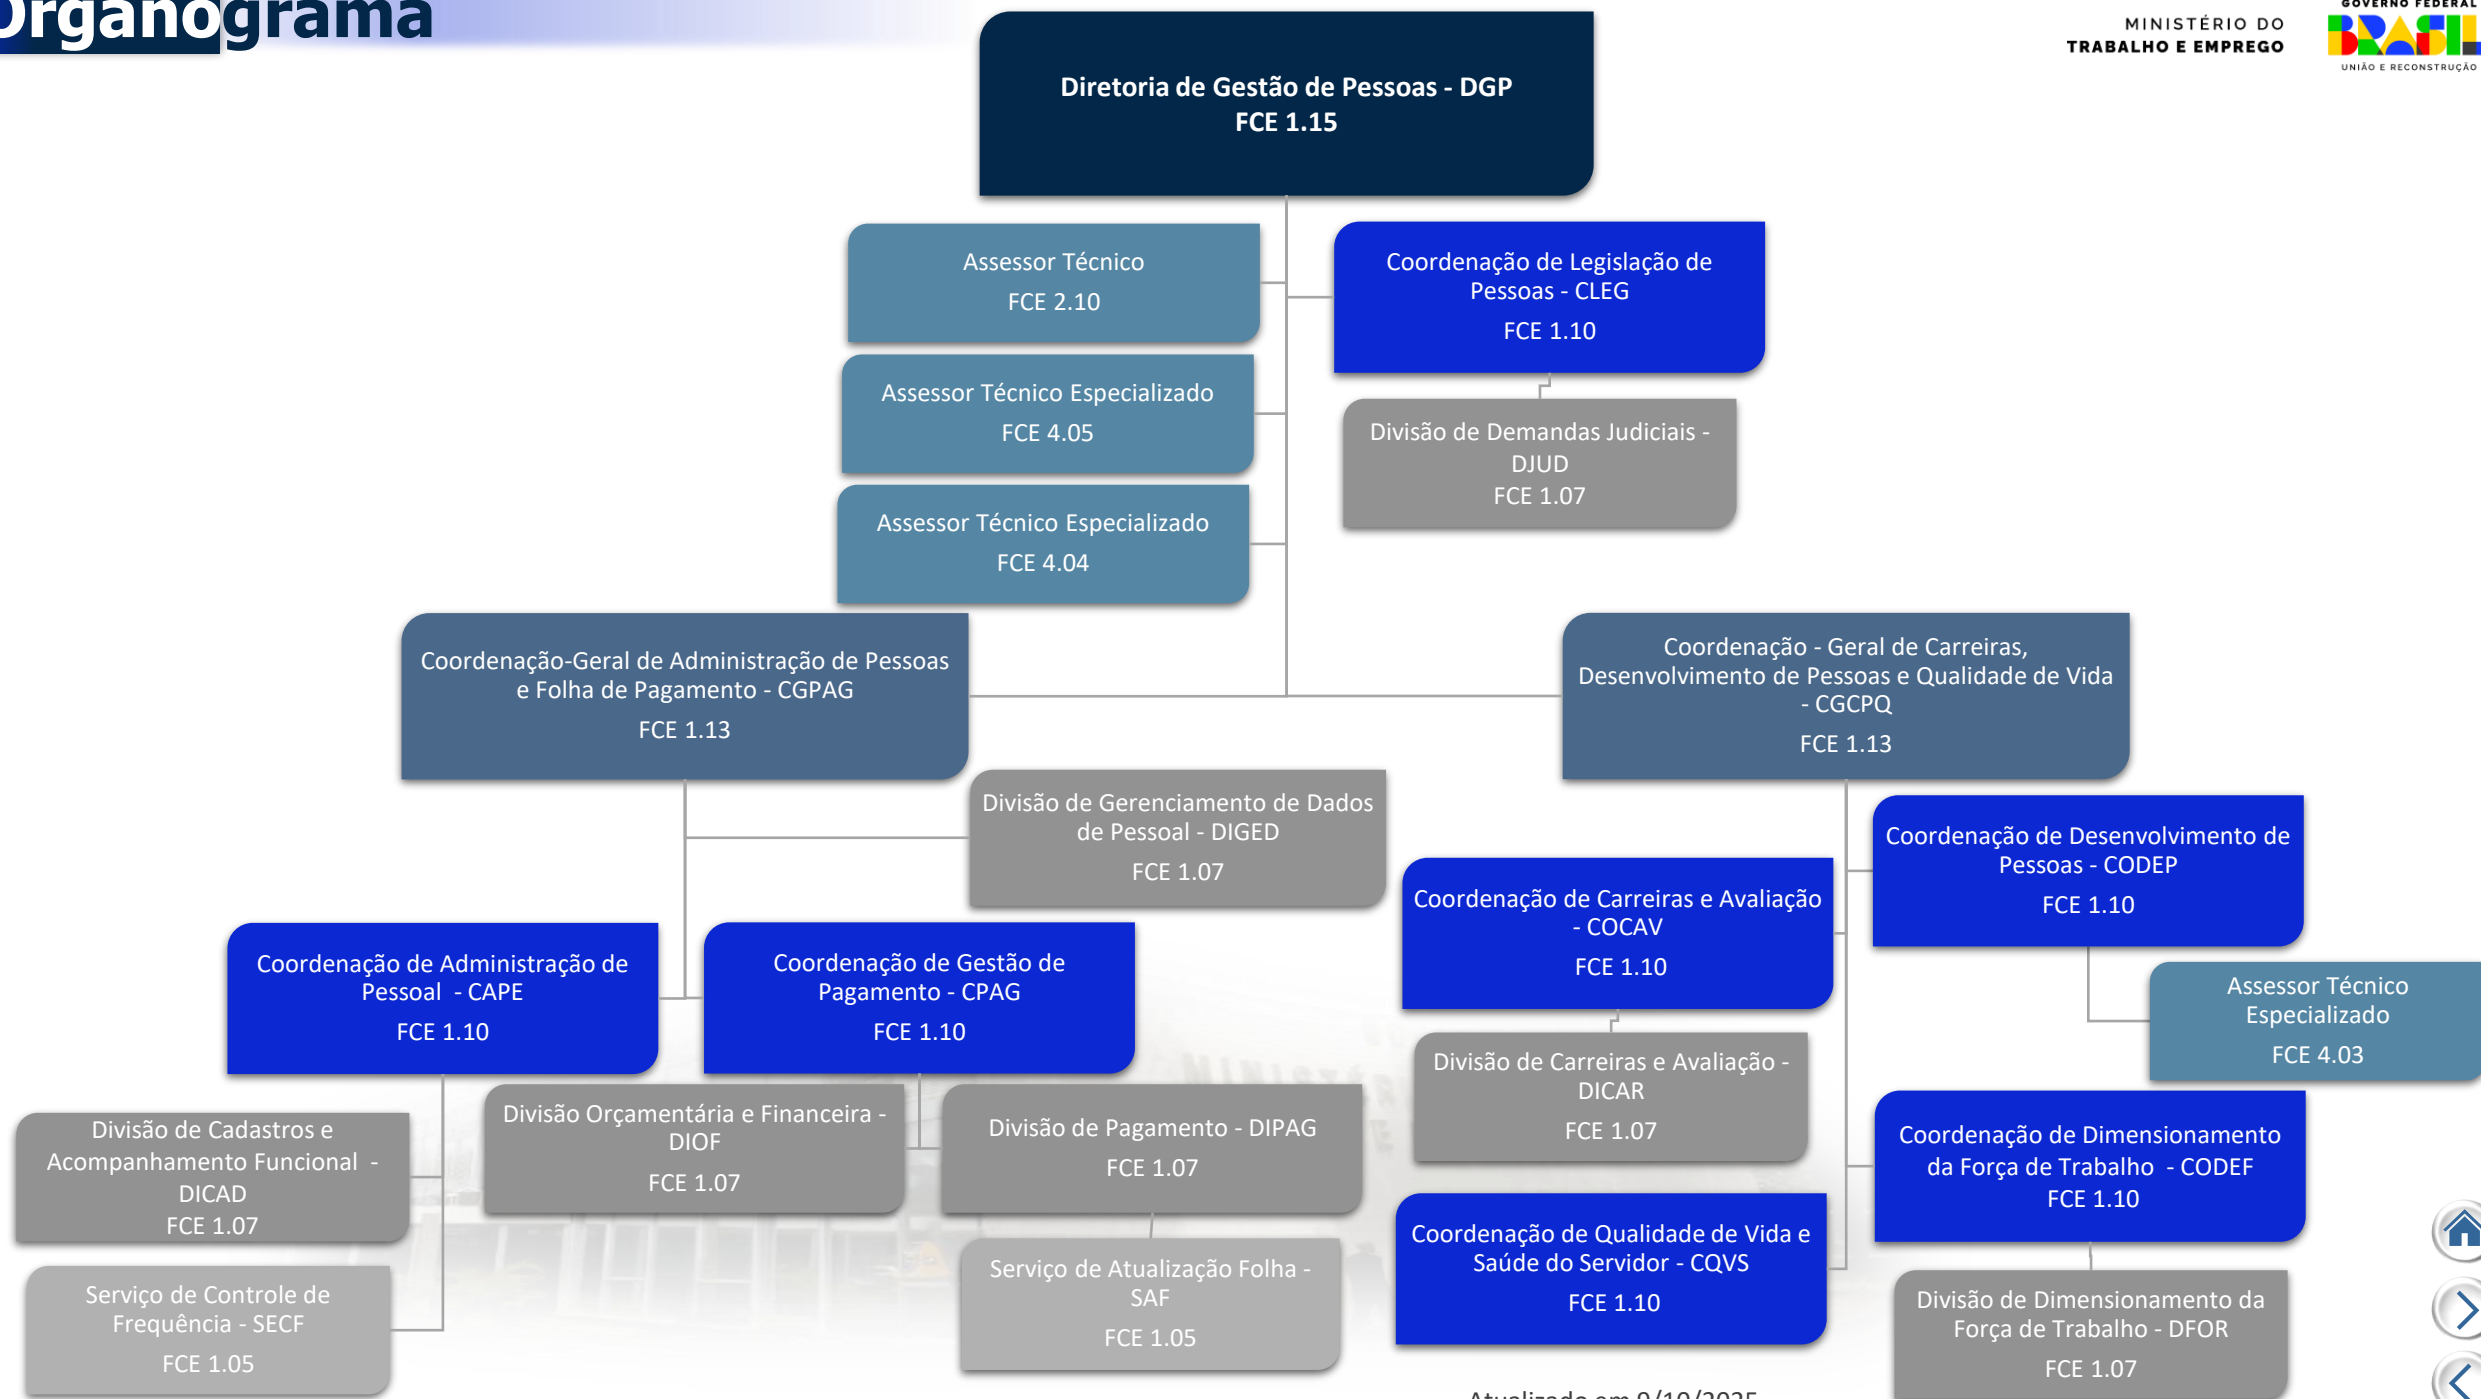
Organograma

MINISTÉRIO DO TRABALHO E EMPREGO

GOVERNO FEDERAL BRASIL UNIÃO E RECONSTRUÇÃO

Diretoria de Gestão de Pessoas - DGP
FCE 1.15

Assessor Técnico
FCE 2.10

Assessor Técnico Especializado
FCE 4.05

Assessor Técnico Especializado
FCE 4.04

Coordenação de Legislação de Pessoas - CLEG
FCE 1.10

Divisão de Demandas Judiciais - DJUD
FCE 1.07

Coordenação-Geral de Administração de Pessoas e Folha de Pagamento - CGPAG
FCE 1.13

Divisão de Gerenciamento de Dados de Pessoal - DIGED
FCE 1.07

Coordenação de Administração de Pessoal - CAPE
FCE 1.10

Coordenação de Gestão de Pagamento - CPAG
FCE 1.10

Divisão de Cadastros e Acompanhamento Funcional - DICAD
FCE 1.07

Serviço de Controle de Frequência - SECF
FCE 1.05

Divisão Orçamentária e Financeira - DIOF
FCE 1.07

Divisão de Pagamento - DIPAG
FCE 1.07

Serviço de Atualização Folha - SAF
FCE 1.05

Coordenação - Geral de Carreiras, Desenvolvimento de Pessoas e Qualidade de Vida - CGCPQ
FCE 1.13

Coordenação de Desenvolvimento de Pessoas - CODEP
FCE 1.10

Assessor Técnico Especializado
FCE 4.03

Coordenação de Carreiras e Avaliação - COCAV
FCE 1.10

Divisão de Carreiras e Avaliação - DICAR
FCE 1.07

Coordenação de Dimensionamento da Força de Trabalho - CODEF
FCE 1.10

Coordenação de Qualidade de Vida e Saúde do Servidor - CQVS
FCE 1.10

Divisão de Dimensionamento da Força de Trabalho - DFOR
FCE 1.07

Atualizado em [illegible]